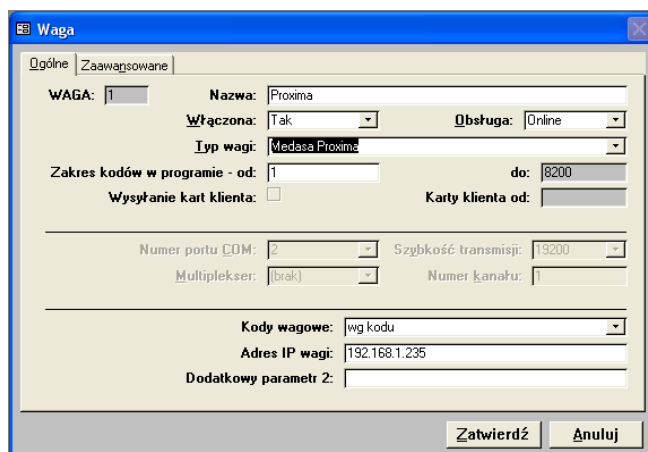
Waga

Ogólne | Zaawansowane

WAGA: 1
Nazwa: Proxima
Włączona: Tak
Obsługa: Online
Typ wagi: Medasa Proxima
Zakres kodów w programie - od: 1
do: 8200
Wysyłanie kart klienta:
Karty klienta od:

Numer portu COM: 2
Szybkość transmisji: 19200
Multiplekser: (brak)
Numer kanału: 1

Kody wagowe: wg kodu
Adres IP wagi: 192.168.1.235
Dodatkowy parametr 2:

Zatwierdź
Anuluj